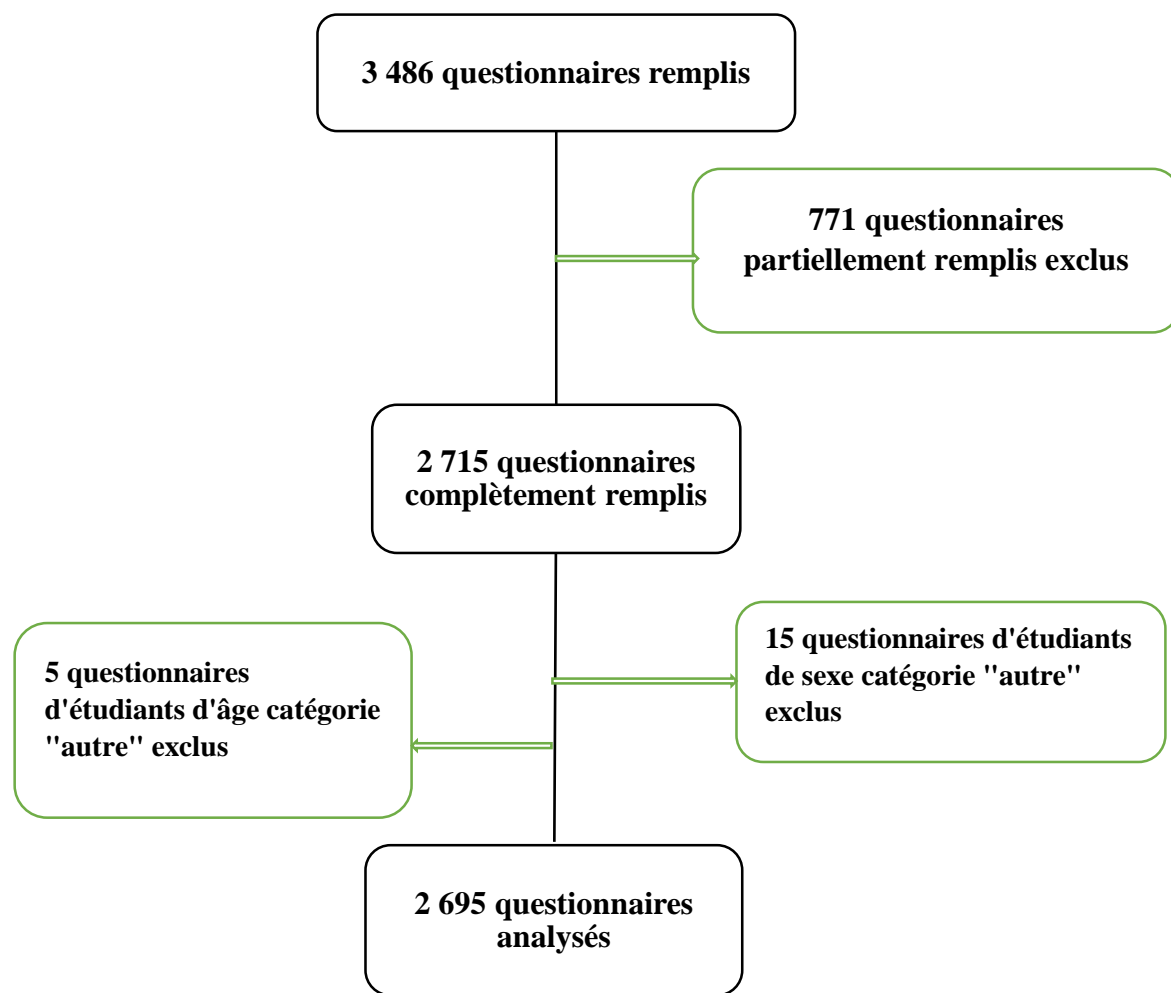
3 486 questionnaires remplis

771 questionnaires partiellement remplis exclus

2 715 questionnaires complètement remplis

15 questionnaires d'étudiants de sexe catégorie ''autre'' exclus

5 questionnaires d'étudiants d'âge catégorie ''autre'' exclus

2 695 questionnaires analysés